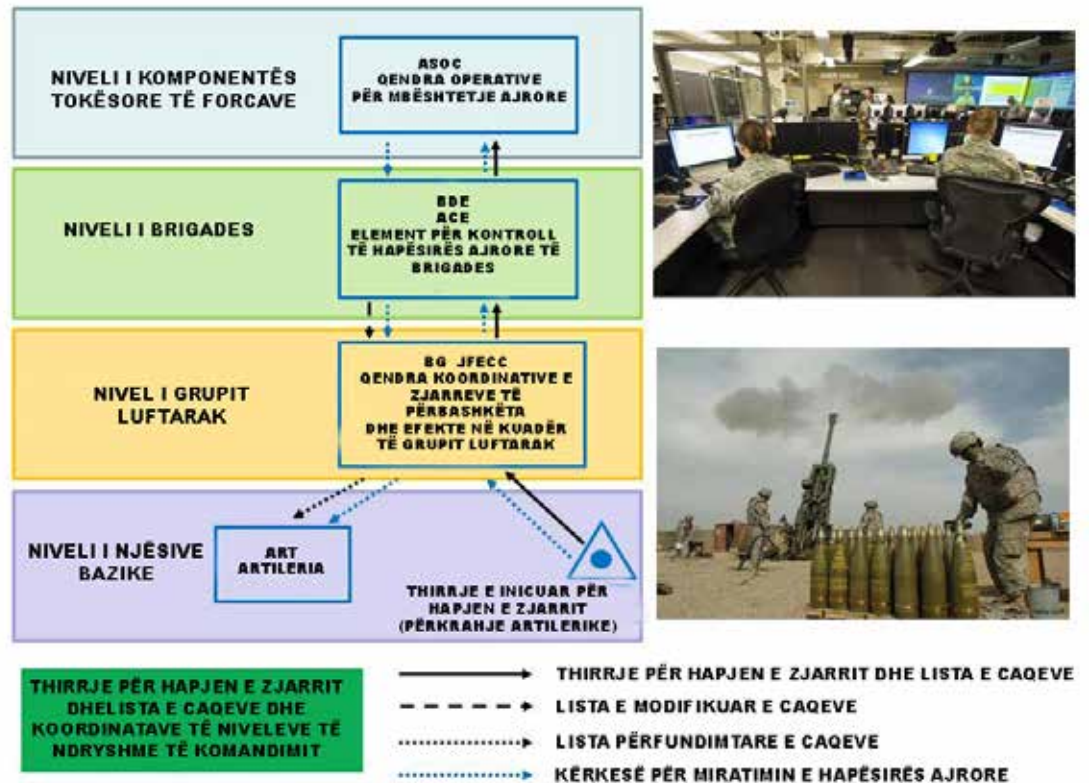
NIVELI I KOMPONENTËS TOKËSORE TË FORCAVE

ASOC
QENDRA OPERATIVE PËR MBËSHTETJE AJRORE

NIVELI I BRIGADES

BDE
ACE
ELEMENT PËR KONTROLL TË HAPËSIRËS AJRORE TË BRIGADES

NIVEL I GRUPIT LUFTARAK

BG JFECC
QENDRA KOORDINATIVE E ZJARREVE TË PËRBASHKËTA DHE EFEKTE NË KUADËR TË GRUPIT LUFTARAK

NIVELI I NJËSIVE BAZIKE

ART
ARTILERIA

THIRRJE E INICUAR PËR HAPJEN E ZJARRIT (PËRKRAHJE ARTILERIKE)

THIRRJE PËR HAPJEN E ZJARRIT DHELISTA E CAQEVE DHE KOORDINATAVE TË NIVELEVE TË NDRYSHME TË KOMANDIMIT

THIRRJE PËR HAPJEN E ZJARRIT DHE LISTA E CAQEVE
LISTA E MODIFIKUAR E CAQEVE
LISTA PËRFUNDIMTARE E CAQEVE
KËRKESË PËR MIRATIMIN E HAPËSIRËS AJRORE